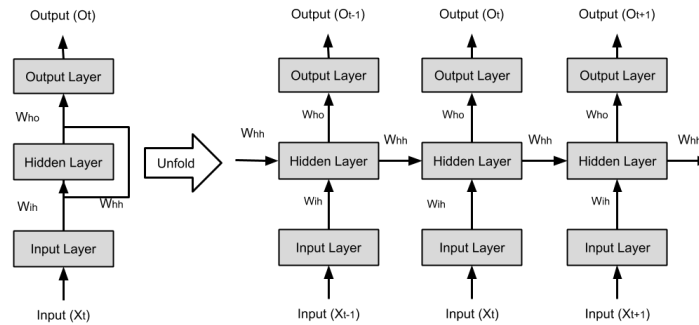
Output ($O_t$)

Output Layer

$W_{ho}$

Hidden Layer

$W_{ih}$

$W_{hh}$

Input Layer

Input ($X_t$)

Unfold

Output ($O_{t-1}$)

Output Layer

$W_{ho}$

$W_{hh}$

Hidden Layer

$W_{ih}$

Input Layer

Input ($X_{t-1}$)

Output ($O_t$)

Output Layer

$W_{ho}$

$W_{hh}$

Hidden Layer

$W_{ih}$

Input Layer

Input ($X_t$)

Output ($O_{t+1}$)

Output Layer

$W_{ho}$

$W_{hh}$

Hidden Layer

$W_{ih}$

Input Layer

Input ($X_{t+1}$)

$W_{hh}$